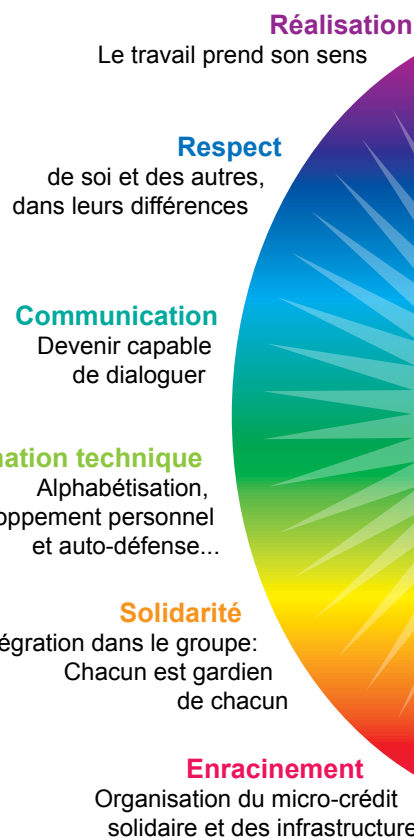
Réalisation
Le travail prend son sens

Respect
de soi et des autres, dans leurs différences

Communication
Devenir capable de dialoguer

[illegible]ation technique
Alphabétisation, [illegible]oppement personnel et auto-défense...

Solidarité
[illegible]égration dans le groupe: Chacun est gardien de chacun

Enracinement
Organisation du micro-crédit solidaire et des infrastructure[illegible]